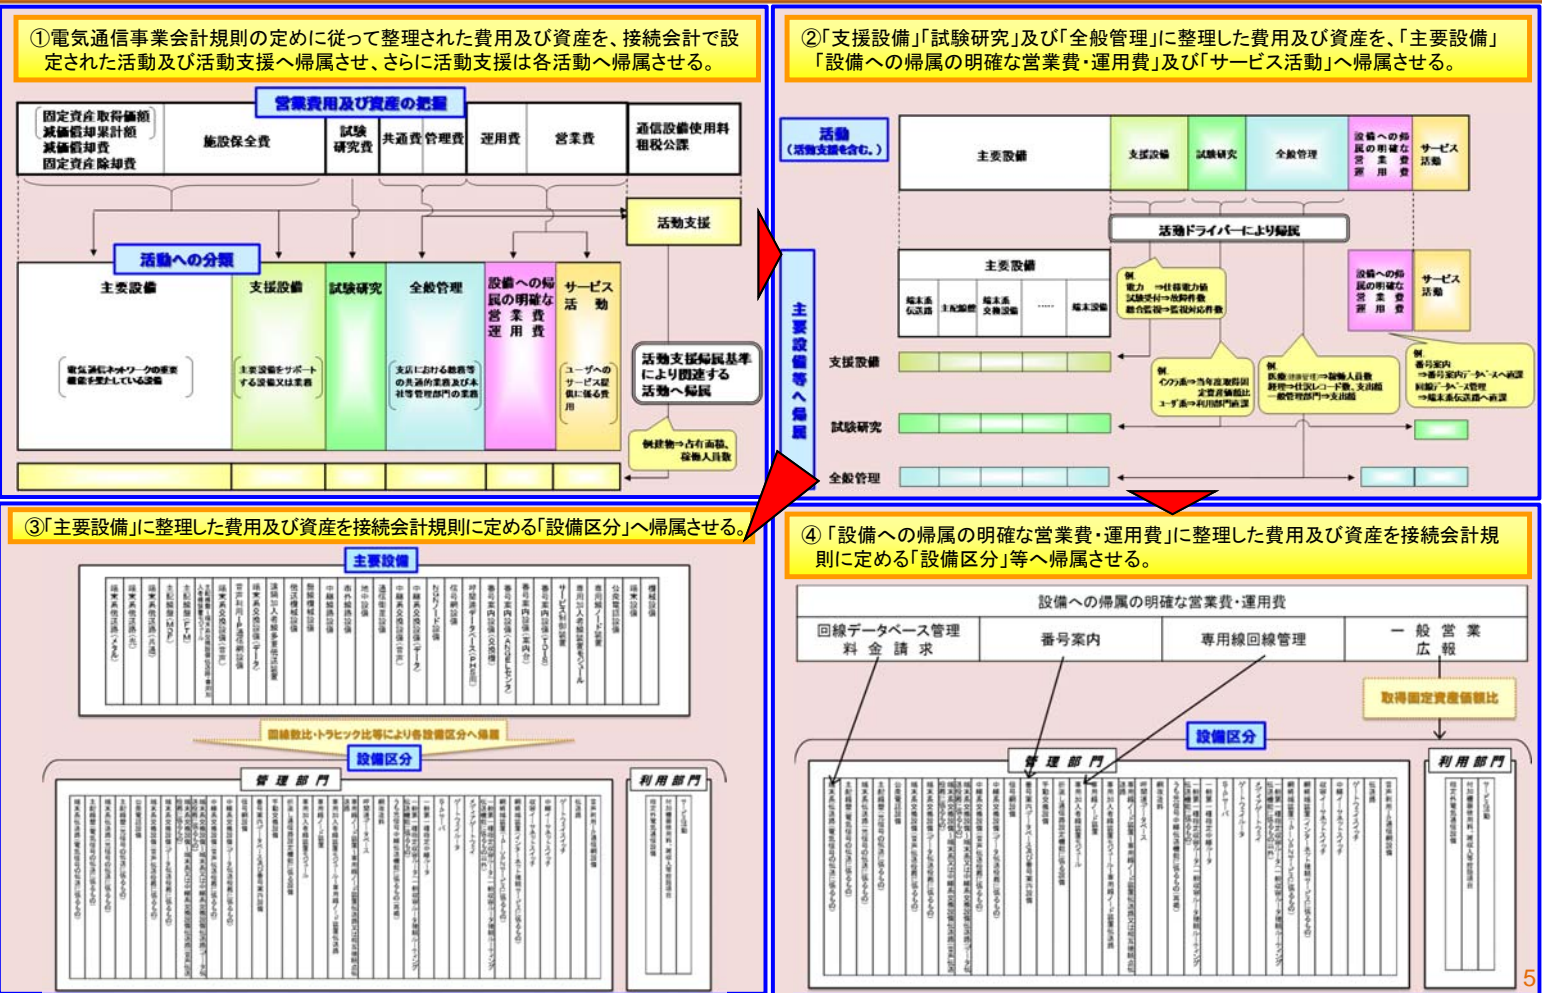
①電気通信事業会計規則の定めに従って整理された費用及び資産を、接続会計で設定された活動及び活動支援へ帰属させ、さらに活動支援は各活動へ帰属させる。

営業費用及び資産の把握

固定資産取得価額
減価償却累計額
減価償却費
固定資産除却費

施設保全費

試験研究費

共通費

管理費

運用費

営業費

通信設備使用料
租税公課

活動支援

活動への分類

主要設備

支援設備

試験研究

全般管理

設備への帰属の明確な営業費運用費

サービス活動

電気通信ネットワークの重要機能を果たしている設備

主要設備をサポートする設備又は業務

支店における総務等の共通的業務及び本社等管理部門の業務

ユーザへのサービス提供に係る費用

活動支援帰属基準により関連する活動へ帰属

例)建物→占有面積、稼働人員数

②「支援設備」「試験研究」及び「全般管理」に整理した費用及び資産を、「主要設備」「設備への帰属の明確な営業費・運用費」及び「サービス活動」へ帰属させる。

活動
(活動支援を含む。)

主要設備

支援設備

試験研究

全般管理

設備への帰属の明確な営業費運用費

サービス活動

活動ドライバーにより帰属

主要設備

端末系伝送路

主配線盤

端末系交換設備

……

端末設備

例)
電力 →仕様電力値
試験受付→故障件数
総合監視→監視対象件数

設備への帰属の明確な営業費運用費

サービス活動

主要設備等へ帰属

支援設備

例)
インフラ系→当年度施設回定資産価額比
ユーザ系→利用部門直課

例)
医療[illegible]→稼働人員数
経理→仕訳レコード数、支出額
一般管理部門→支出額

例)
番号案内
→番号案内データベース直課
回線データベース管理
→端末系伝送路へ直課

試験研究

全般管理

③「主要設備」に整理した費用及び資産を接続会計規則に定める「設備区分」へ帰属させる。

主要設備

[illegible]

回線数比・トラヒック比等により各設備区分へ帰属

設備区分

管理部門

利用部門

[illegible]

④「設備への帰属の明確な営業費・運用費」に整理した費用及び資産を接続会計規則に定める「設備区分」等へ帰属させる。

設備への帰属の明確な営業費・運用費

| 回線データベース管理料金請求 | 番号案内 | 専用線回線管理 | 一般営業広報 |
|---|---|---|---|

取得固定資産価額比

設備区分

管理部門

利用部門

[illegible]

5